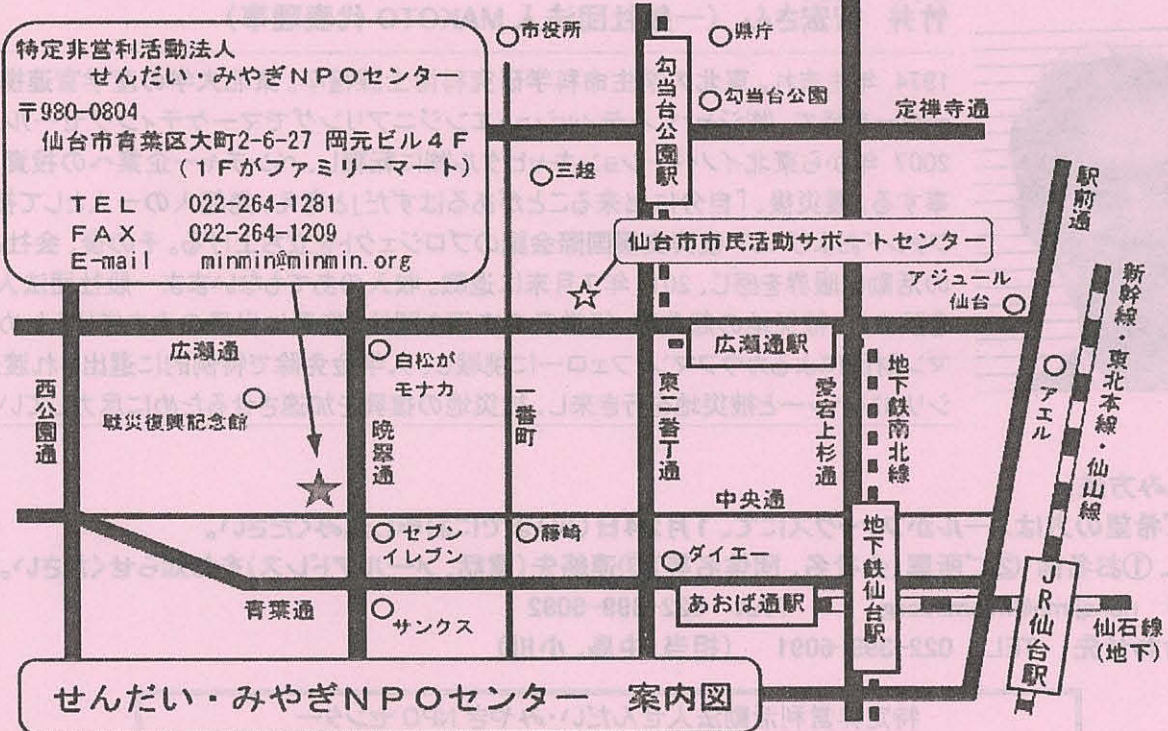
特定非営利活動法人
せんだい・みやぎＮＰＯセンター
〒980-0804
仙台市青葉区大町2-6-27 岡元ビル４Ｆ
（１Ｆがファミリーマート）
ＴＥＬ　022-264-1281
ＦＡＸ　022-264-1209
E-mail　minmin@minmin.org

市役所
県庁
勾当台公園駅
勾当台公園
定禅寺通
三越
駅前通
仙台市市民活動サポートセンター
アジュール仙台
新幹線・東北本線・仙山線
広瀬通
白松がモナカ
広瀬通駅
地下鉄南北線
西公園通
戦災復興記念館
晩翠通
一番町
東二番丁通
愛宕上杉通
アエル
中央通
セブンイレブン
藤崎
ダイエー
地下鉄仙台駅
青葉通
サンクス
あおば通駅
ＪＲ仙台駅
仙石線（地下）

せんだい・みやぎＮＰＯセンター　案内図